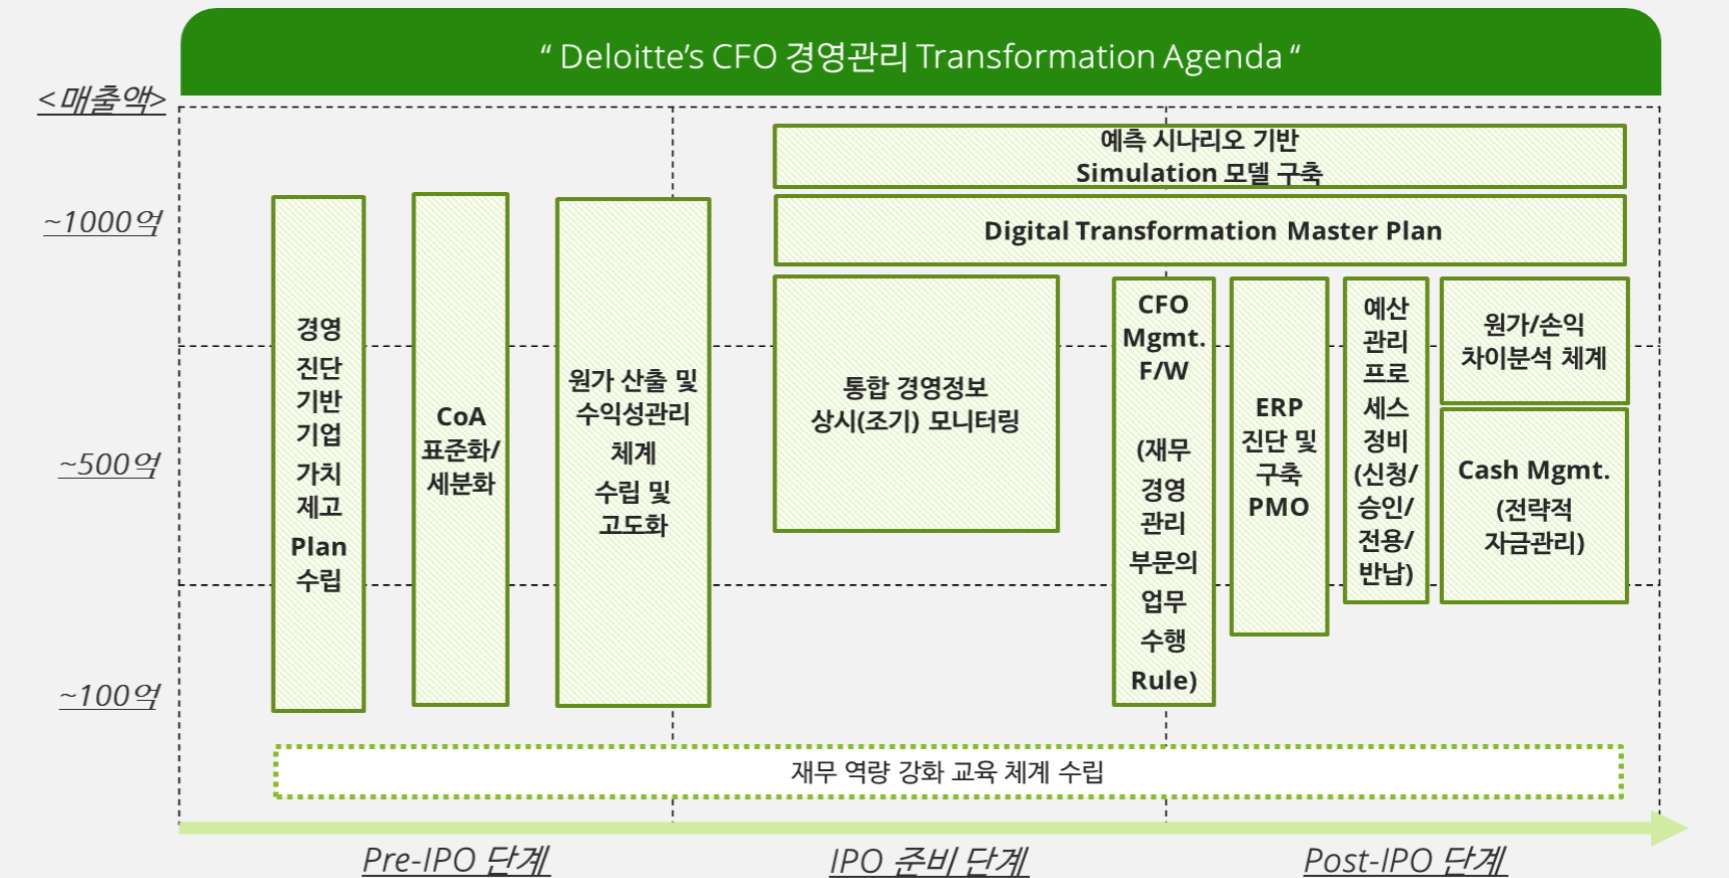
" Deloitte's CFO 경영관리 Transformation Agenda "

<매출액>

~1000억

~500억

~100억

경영 진단 기반 기업 가치 제고 Plan 수립

CoA 표준화/ 세분화

원가 산출 및 수익성관리 체계 수립 및 고도화

예측 시나리오 기반 Simulation 모델 구축

Digital Transformation Master Plan

통합 경영정보 상시(조기) 모니터링

CFO Mgmt. F/W (재무 경영 관리 부문의 업무 수행 Rule)

ERP 진단 및 구축 PMO

예산 관리 프로 세스 정비 (신청/ 승인/ 전용/ 반납)

원가/손익 차이분석 체계

Cash Mgmt. (전략적 자금관리)

재무 역량 강화 교육 체계 수립

Pre-IPO 단계

IPO 준비 단계

Post-IPO 단계